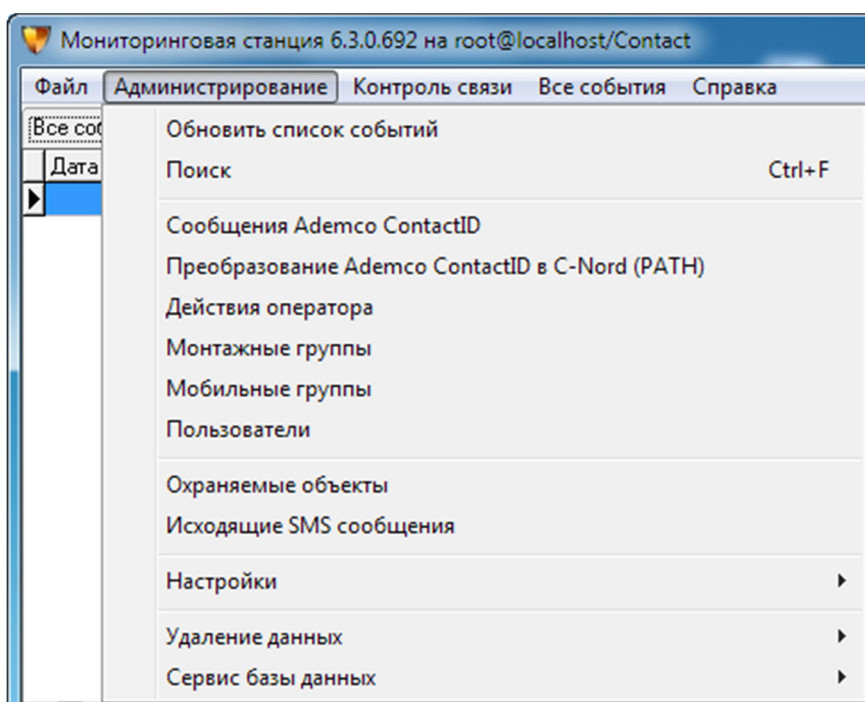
Мониторинговая станция 6.3.0.692 на root@localhost/Contact

Файл Администрирование Контроль связи Все события Справка

Все со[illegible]

Дата

Обновить список событий
Поиск Ctrl+F

Сообщения Ademco ContactID
Преобразование Ademco ContactID в C-Nord (PATH)
Действия оператора
Монтажные группы
Мобильные группы
Пользователи

Охраняемые объекты
Исходящие SMS сообщения

Настройки

Удаление данных
Сервис базы данных